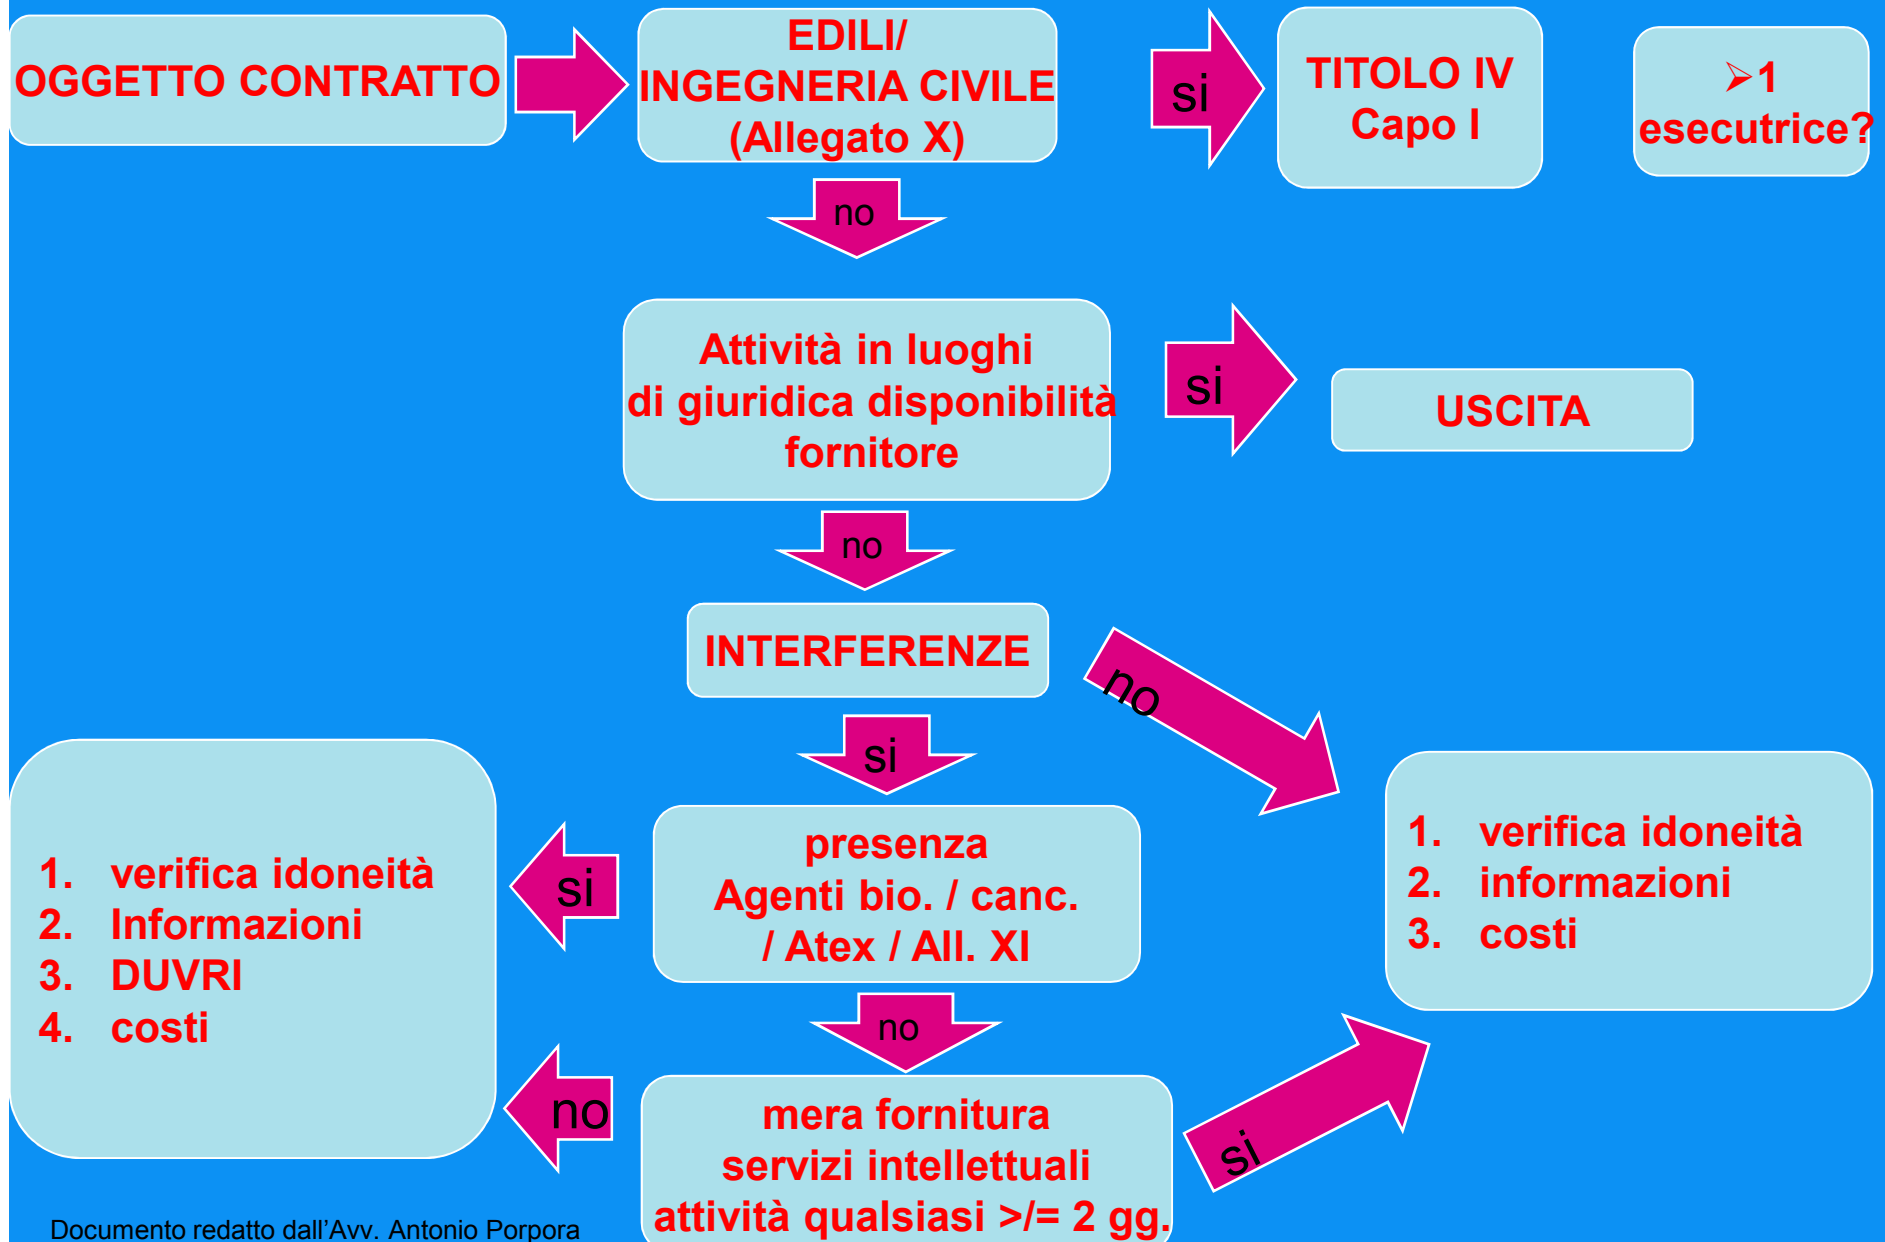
OGGETTO CONTRATTO

EDILI/
INGEGNERIA CIVILE
(Allegato X)

si

TITOLO IV
Capo I

➢1
esecutrice?

no

Attività in luoghi
di giuridica disponibilità
fornitore

si

USCITA

no

INTERFERENZE

no

si

1. verifica idoneità
2. Informazioni
3. DUVRI
4. costi

si

presenza
Agenti bio. / canc.
/ Atex / All. XI

1. verifica idoneità
2. informazioni
3. costi

no

no

mera fornitura
servizi intellettuali
attività qualsiasi >/= 2 gg.

si

Documento redatto dall’Avv. Antonio Porpora